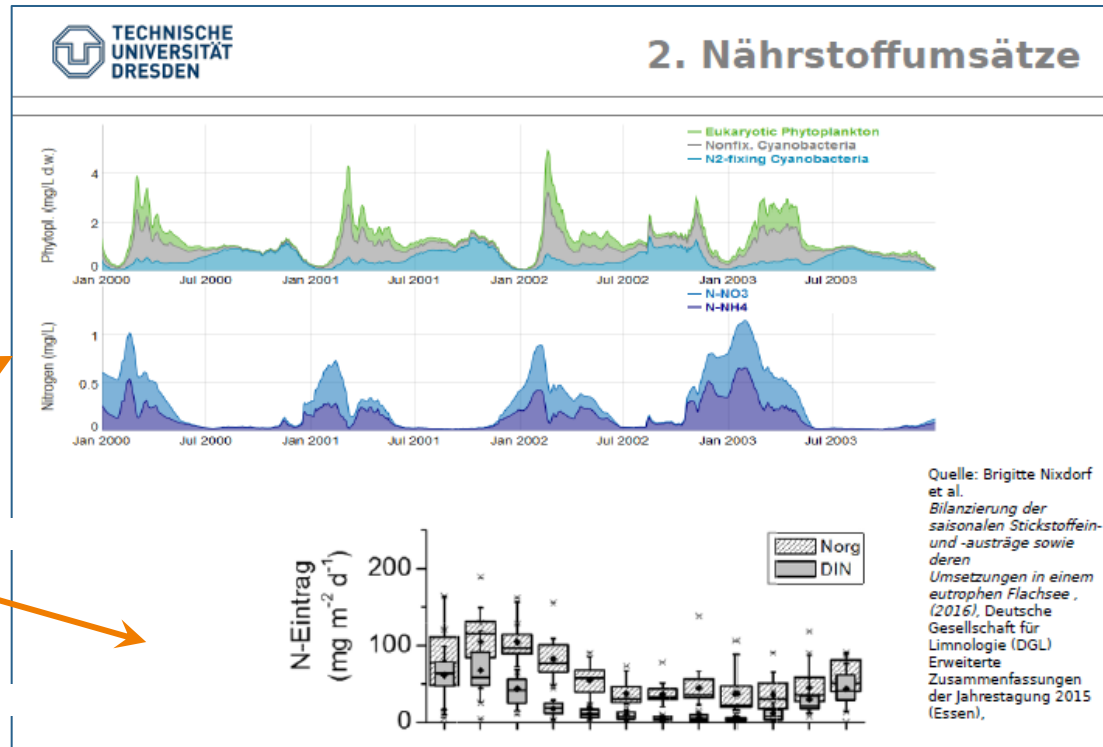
TECHNISCHE UNIVERSITÄT DRESDEN

2. Nährstoffumsätze

Eukaryotic Phytoplankton
Nonfix. Cyanobacteria
N2-fixing Cyanobacteria

Phytopl. (mg/L d.w.)
4
2
0
Jan 2000 Jul 2000 Jan 2001 Jul 2001 Jan 2002 Jul 2002 Jan 2003 Jul 2003

N-NO3
N-NH4

Nitrogen (mg/L)
1
0.5
0
Jan 2000 Jul 2000 Jan 2001 Jul 2001 Jan 2002 Jul 2002 Jan 2003 Jul 2003

Quelle: Brigitte Nixdorf et al. Bilanzierung der saisonalen Stickstoffein- und -austräge sowie deren Umsetzungen in einem eutrophen Flachsee , (2016), Deutsche Gesellschaft für Limnologie (DGL) Erweiterte Zusammenfassungen der Jahrestagung 2015 (Essen),

N-Eintrag (mg $m^{-2}$ $d^{-1}$)
200
100
0
Norg
DIN